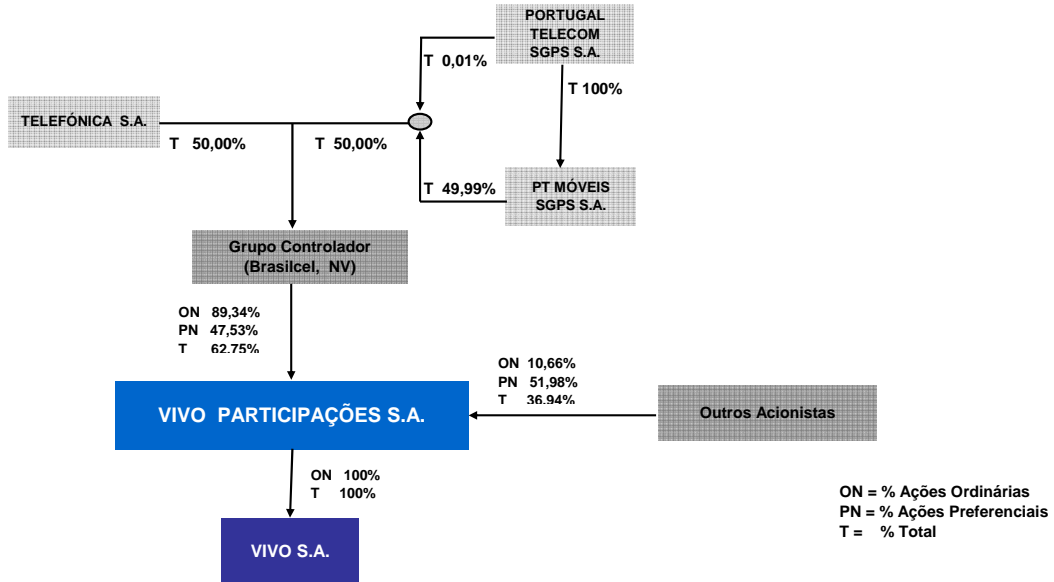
PORTUGAL TELECOM SGPS S.A.

T 0,01%

T 100%

TELEFÓNICA S.A.

T 50,00%

T 50,00%

T 49,99%

PT MÓVEIS SGPS S.A.

Grupo Controlador (Brasilcel, NV)

ON 89,34%
PN 47,53%
T 62,75%

ON 10,66%
PN 51,98%
T 36,94%

VIVO PARTICIPAÇÕES S.A.

Outros Acionistas

ON 100%
T 100%

VIVO S.A.

ON = % Ações Ordinárias
PN = % Ações Preferenciais
T = % Total